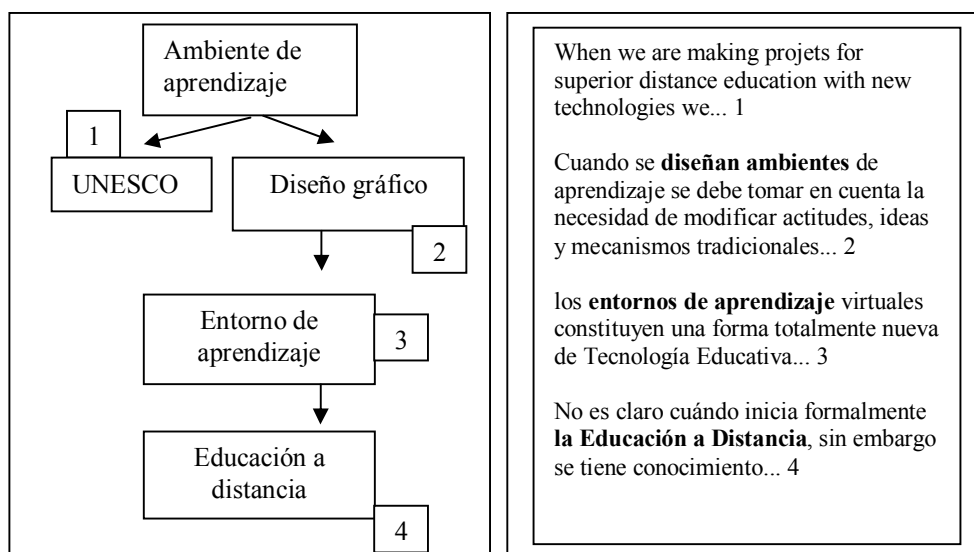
Ambiente de aprendizaje

1

UNESCO

Diseño gráfico

2

Entorno de aprendizaje

3

Educación a distancia

4

When we are making projets for superior distance education with new technologies we... 1

Cuando se **diseñan ambientes** de aprendizaje se debe tomar en cuenta la necesidad de modificar actitudes, ideas y mecanismos tradicionales... 2

los **entornos de aprendizaje** virtuales constituyen una forma totalmente nueva de Tecnología Educativa... 3

No es claro cuándo inicia formalmente **la Educación a Distancia**, sin embargo se tiene conocimiento... 4